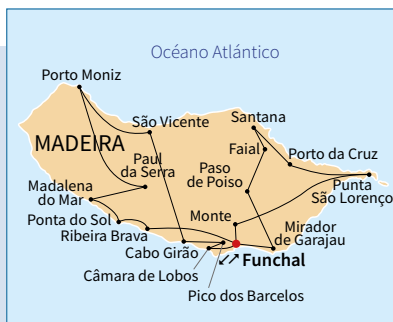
Océano Atlántico

Porto Moniz

MADEIRA

São Vicente

Santana

Faial

Porto da Cruz

Paul da Serra

Paso de Poiso

Punta São Lorenço

Madalena do Mar

Ponta do Sol

Ribeira Brava

Monte

Mirador de Garajau

Cabo Girão

Câmara de Lobos

Funchal

Pico dos Barcelos